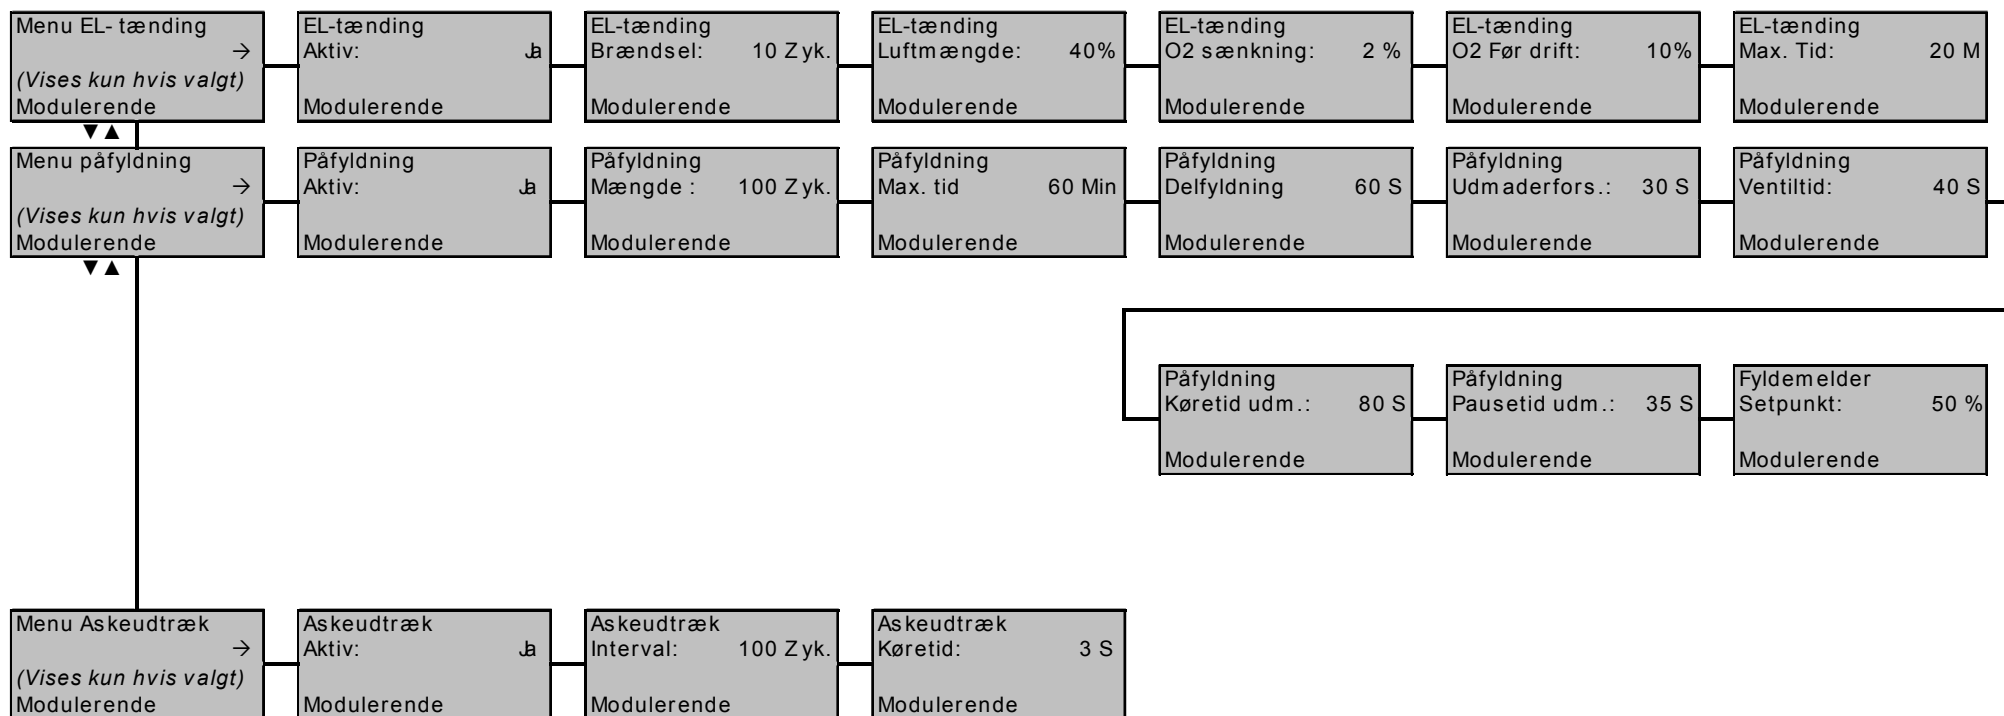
Menu EL- tænding
→
(Vises kun hvis valgt)
Modulerende

EL-tænding
Aktiv: Ja

Modulerende

EL-tænding
Brændsel: 10 Zyk.

Modulerende

EL-tænding
Luftmængde: 40%

Modulerende

EL-tænding
O2 sænkning: 2 %

Modulerende

EL-tænding
O2 Før drift: 10%

Modulerende

EL-tænding
Max. Tid: 20 M

Modulerende

▼▲

Menu påfyldning
→
(Vises kun hvis valgt)
Modulerende

Påfyldning
Aktiv: Ja

Modulerende

Påfyldning
Mængde : 100 Zyk.

Modulerende

Påfyldning
Max. tid 60 Min

Modulerende

Påfyldning
Delfyldning 60 S

Modulerende

Påfyldning
Udmaderfors.: 30 S

Modulerende

Påfyldning
Ventiltid: 40 S

Modulerende

▼▲

Påfyldning
Køretid udm.: 80 S

Modulerende

Påfyldning
Pausetid udm.: 35 S

Modulerende

Fyldemelder
Setpunkt: 50 %

Modulerende

Menu Askeudtræk
→
(Vises kun hvis valgt)
Modulerende

Askeudtræk
Aktiv: Ja

Modulerende

Askeudtræk
Interval: 100 Zyk.

Modulerende

Askeudtræk
Køretid: 3 S

Modulerende